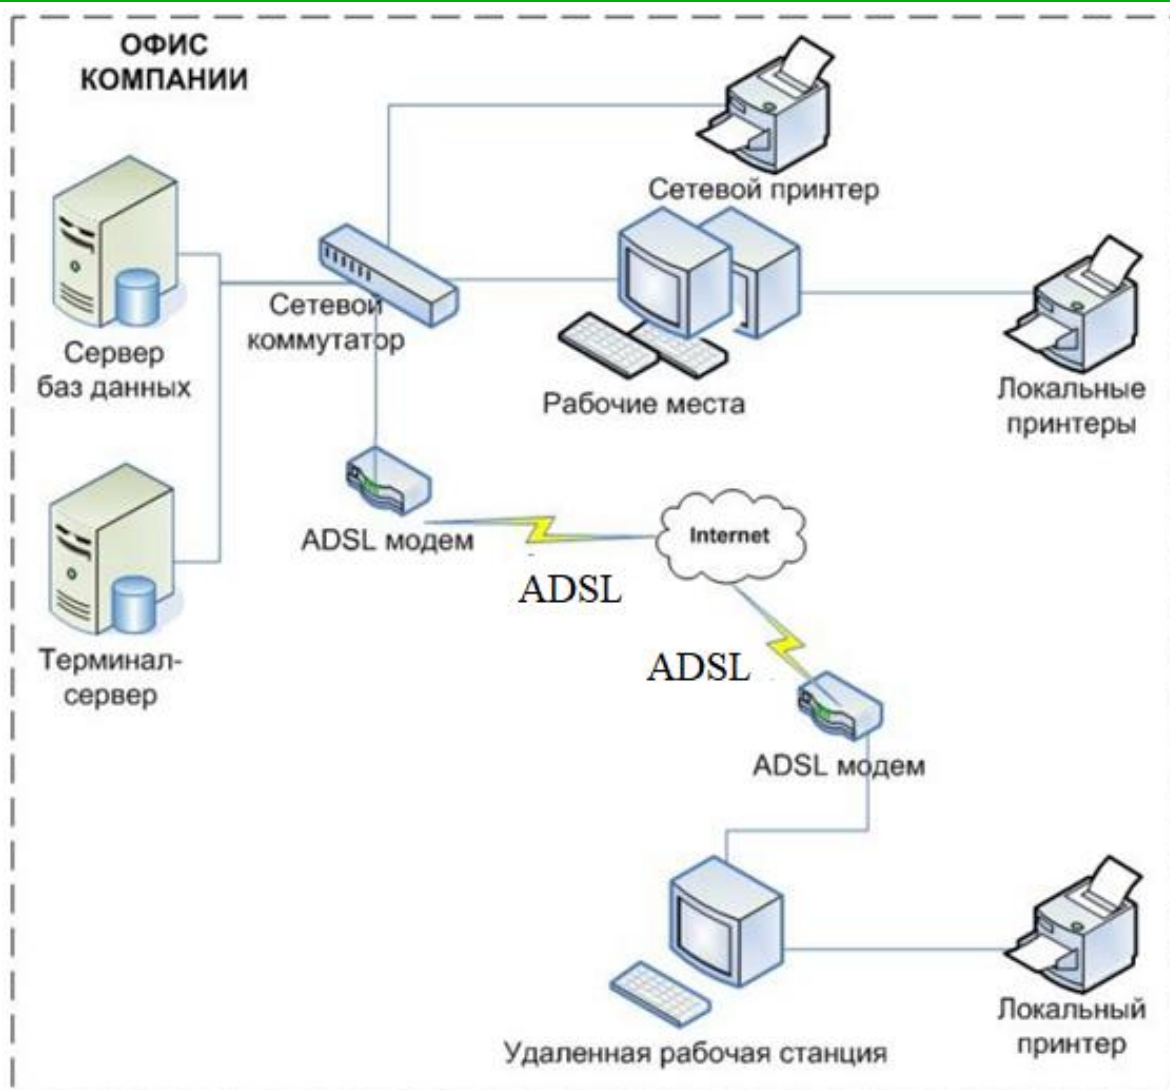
ОФИС КОМПАНИИ

Сетевой принтер

Сервер баз данных

Сетевой коммутатор

Рабочие места

Локальные принтеры

Терминал-сервер

ADSL модем

Internet

ADSL

ADSL

ADSL модем

Удаленная рабочая станция

Локальный принтер